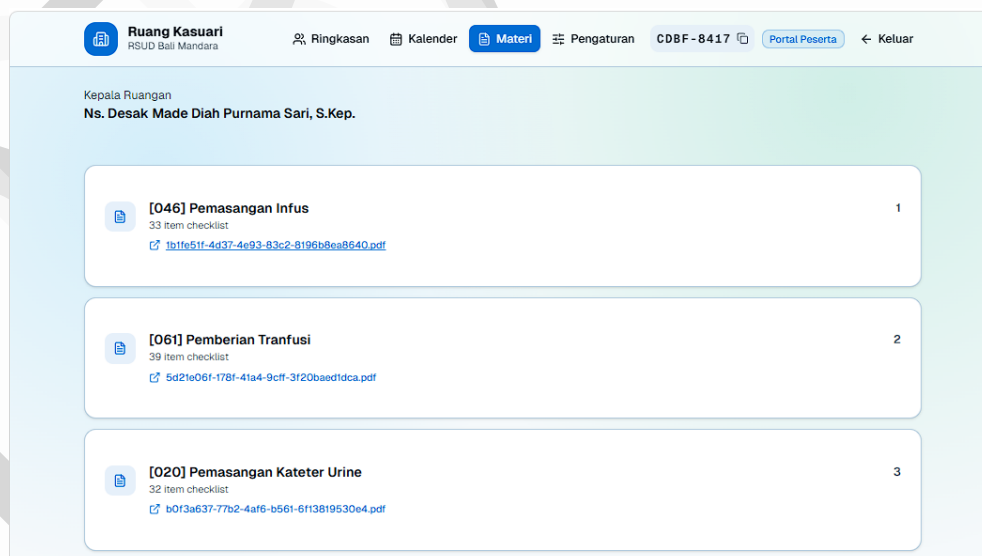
Ruang Kasuari
RSUD Bali Mandara

Ringkasan Kalender Materi Pengaturan CDBF-8417 Portal Peserta ← Keluar

Kepala Ruangan
Ns. Desak Made Diah Purnama Sari, S.Kep.

[046] Pemasangan Infus
33 item checklist
1b1fe51f-4d37-4e93-83c2-8196b8ea8640.pdf
1

[061] Pemberian Tranfusi
39 item checklist
5d21e06f-178f-41a4-9cff-3f20baed1dca.pdf
2

[020] Pemasangan Kateter Urine
32 item checklist
b0f3a637-77b2-4af6-b561-6f13819530e4.pdf
3